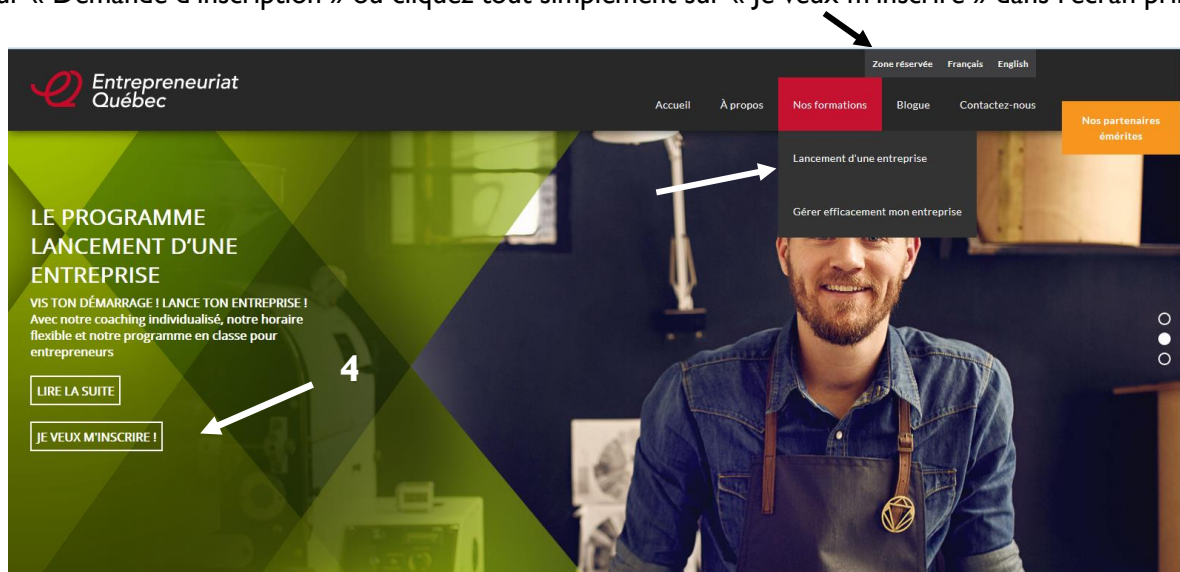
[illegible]ur « Demande d'inscription » ou cliquez tout simplement sur « Je veux m'inscrire » dans l'écran pri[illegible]

Zone réservée Français English

Entrepreneuriat Québec

Accueil À propos Nos formations Blogue Contactez-nous

Nos partenaires émérites

Lancement d'une entreprise

Gérer efficacement mon entreprise

LE PROGRAMME LANCEMENT D'UNE ENTREPRISE

VIS TON DÉMARRAGE ! LANCE TON ENTREPRISE ! Avec notre coaching individualisé, notre horaire flexible et notre programme en classe pour entrepreneurs

LIRE LA SUITE

JE VEUX M'INSCRIRE !

4